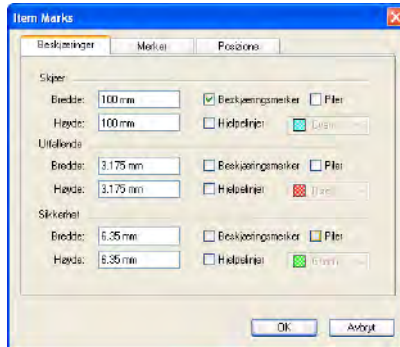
Item Marks

Beskjæringer | Merker | Posisjone

Skjær
Bredde: 100 mm
Høyde: 100 mm
Beskjæringsmerker
Piler
Hjelpelinjer
Cyan

Utfallende
Bredde: 3.175 mm
Høyde: 3.175 mm
Beskjæringsmerker
Piler
Hjelpelinjer
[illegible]

Sikkerhet
Bredde: 6.35 mm
Høyde: 6.35 mm
Beskjæringsmerker
Piler
Hjelpelinjer
Green

OK
Avbryt